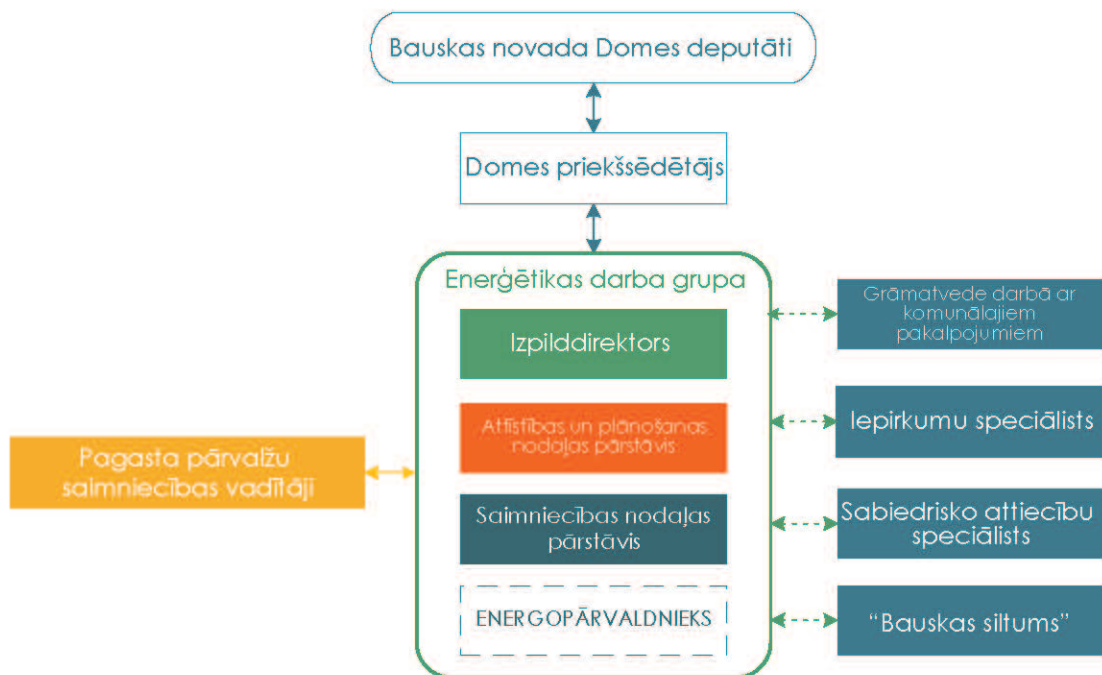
Bauskas novada Domes deputāti

Domes priekšsēdētājs

Enerģētikas darba grupa

Izpilddirektors

Attīstības un plānošanas nodaļas pārstāvis

Saimniecības nodaļas pārstāvis

ENERGOPĀRVALDNIEKS

Grāmatvede darbā ar komunālajiem pakalpojumiem

Iepirkumu speciālists

Sabiedrisko attiecību speciālists

"Bauskas siltums"

Pagasta pārvalžu saimniecības vadītāji